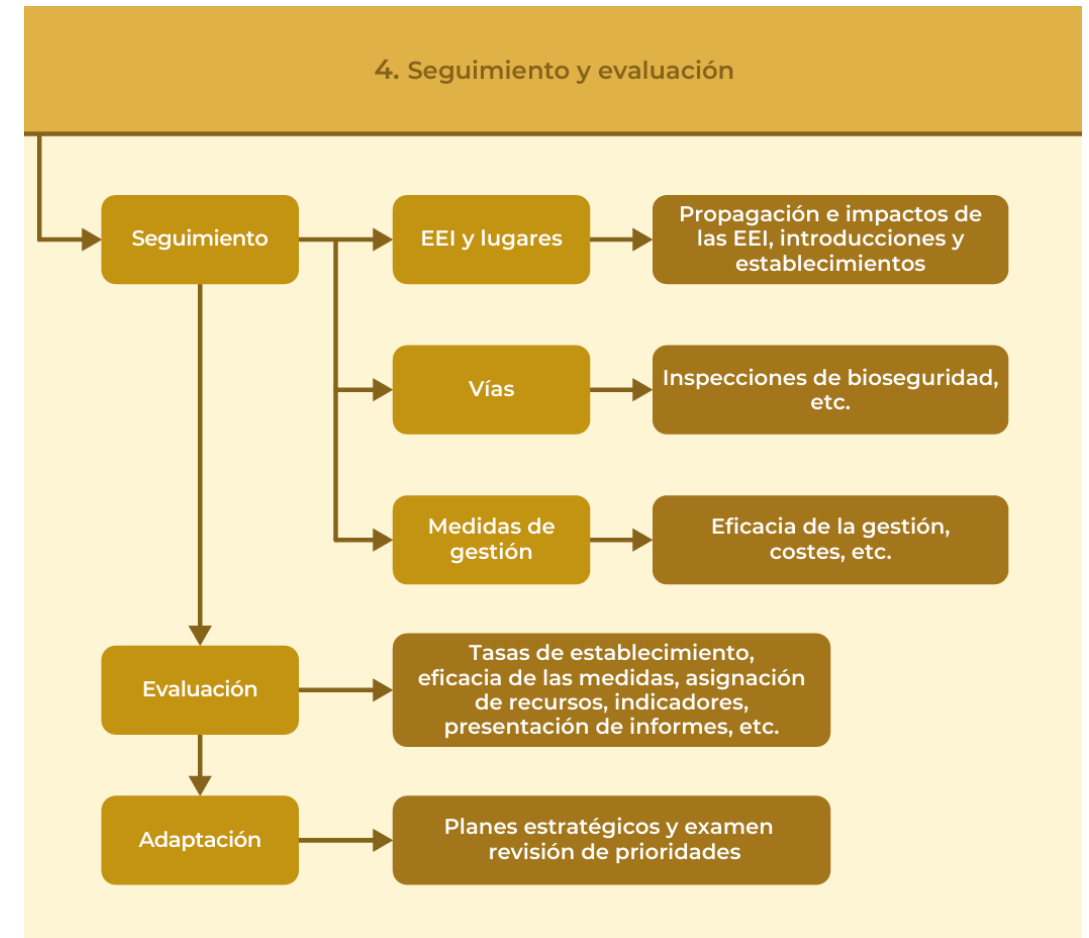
4. Seguimiento y evaluación

Seguimiento

EEI y lugares

Propagación e impactos de las EEI, introducciones y establecimientos

Vías

Inspecciones de bioseguridad, etc.

Medidas de gestión

Eficacia de la gestión, costes, etc.

Evaluación

Tasas de establecimiento, eficacia de las medidas, asignación de recursos, indicadores, presentación de informes, etc.

Adaptación

Planes estratégicos y examen revisión de prioridades